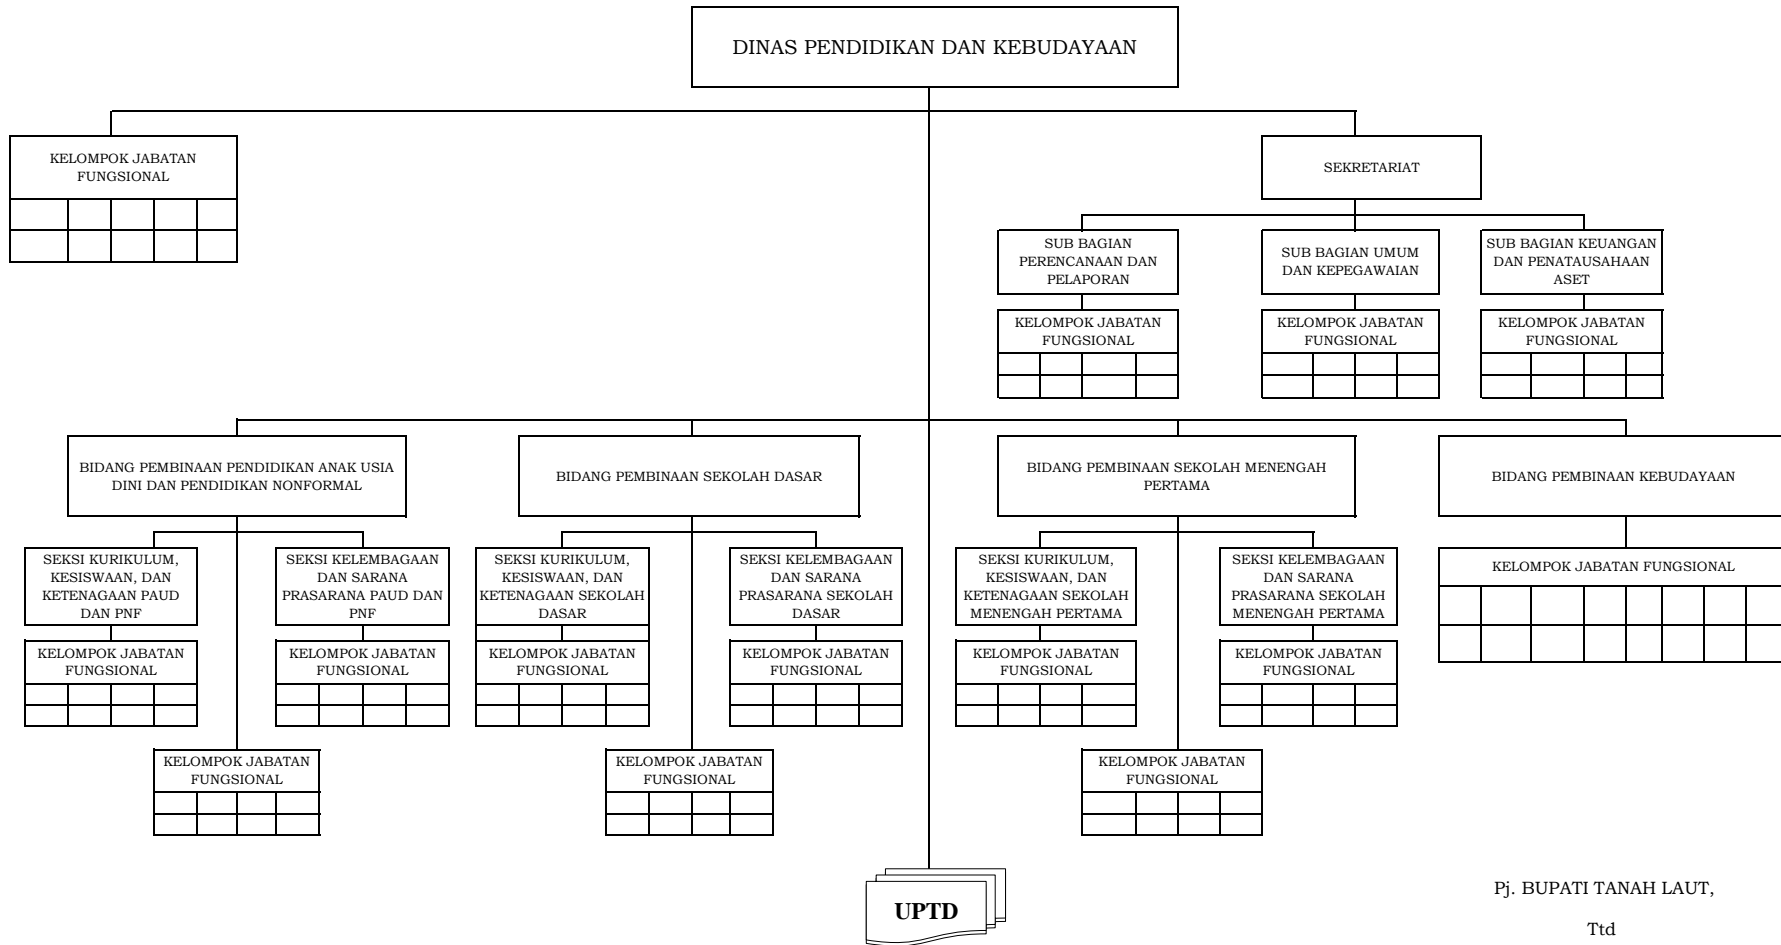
DINAS PENDIDIKAN DAN KEBUDAYAAN

KELOMPOK JABATAN FUNGSIONAL

SEKRETARIAT

SUB BAGIAN PERENCANAAN DAN PELAPORAN

SUB BAGIAN UMUM DAN KEPEGAWAIAN

SUB BAGIAN KEUANGAN DAN PENATAUSAHAAN ASET

KELOMPOK JABATAN FUNGSIONAL

KELOMPOK JABATAN FUNGSIONAL

KELOMPOK JABATAN FUNGSIONAL

BIDANG PEMBINAAN PENDIDIKAN ANAK USIA DINI DAN PENDIDIKAN NONFORMAL

BIDANG PEMBINAAN SEKOLAH DASAR

BIDANG PEMBINAAN SEKOLAH MENENGAH PERTAMA

BIDANG PEMBINAAN KEBUDAYAAN

SEKSI KURIKULUM, KESISWAAN, DAN KETENAGAAN PAUD DAN PNF

SEKSI KELEMBAGAAN DAN SARANA PRASARANA PAUD DAN PNF

SEKSI KURIKULUM, KESISWAAN, DAN KETENAGAAN SEKOLAH DASAR

SEKSI KELEMBAGAAN DAN SARANA PRASARANA SEKOLAH DASAR

SEKSI KURIKULUM, KESISWAAN, DAN KETENAGAAN SEKOLAH MENENGAH PERTAMA

SEKSI KELEMBAGAAN DAN SARANA PRASARANA SEKOLAH MENENGAH PERTAMA

KELOMPOK JABATAN FUNGSIONAL

KELOMPOK JABATAN FUNGSIONAL

KELOMPOK JABATAN FUNGSIONAL

KELOMPOK JABATAN FUNGSIONAL

KELOMPOK JABATAN FUNGSIONAL

KELOMPOK JABATAN FUNGSIONAL

KELOMPOK JABATAN FUNGSIONAL

KELOMPOK JABATAN FUNGSIONAL

KELOMPOK JABATAN FUNGSIONAL

KELOMPOK JABATAN FUNGSIONAL

UPTD

Pj. BUPATI TANAH LAUT,

Ttd